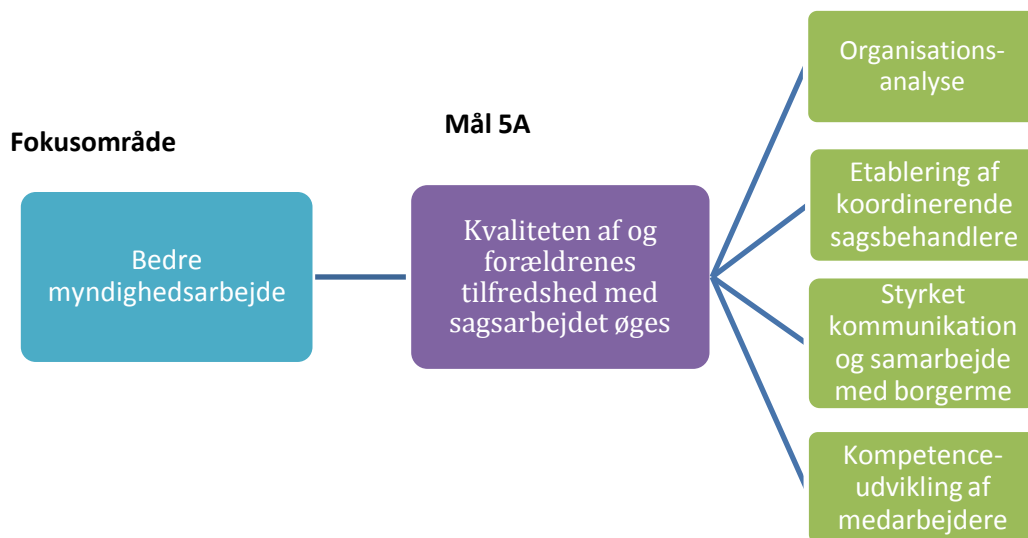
Fokusområde

Bedre myndighedsarbejde

Mål 5A

Kvaliteten af og forældrenes tilfredshed med sagsarbejdet øges

Organisations-analyse

Etablering af koordinerende sagsbehandlere

Styrket kommunikation og samarbejde med borgerme

Kompetence-udvikling af medarbejdere